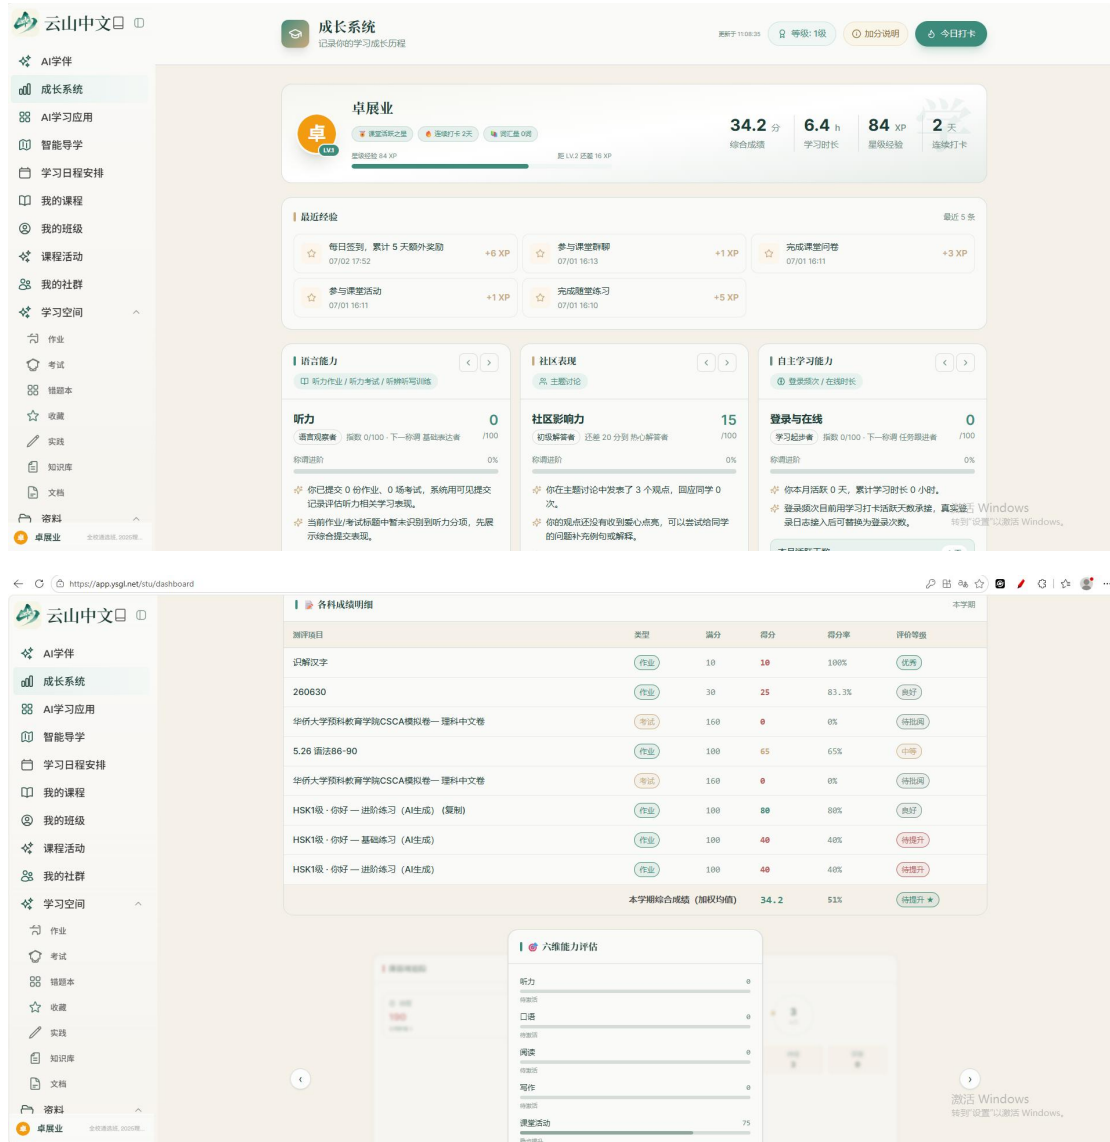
云山中文

AI学伴
成长系统
AI学习应用
智能导学
学习日程安排
我的课程
我的班级
课程活动
我的社群
学习空间
作业
考试
错题本
收藏
实践
知识库
文档
资料
卓展业

成长系统
记录你的学习成长历程

更新于 11:08:35
等级: 1级
加分说明
今日打卡

卓展业
卓
LV3
课堂活跃之星
连续打卡 2天
词汇量 0词
星级经验 84 XP
距 LV.2 还差 16 XP

34.2 分
综合成绩
6.4 h
学习时长
84 XP
星级经验
2 天
连续打卡

最近经验
最近 5 条
每日签到,累计 5 天额外奖励
07/02 17:52
+6 XP
参与课堂群聊
07/01 16:13
+1 XP
完成课堂问卷
07/01 16:11
+3 XP
参与课堂活动
07/01 16:11
+1 XP
完成随堂练习
07/01 16:10
+5 XP

语言能力
听力作业 / 听力考试 / 采样听写训练
听力
0
语言观察者
指数 0/100 · 下一称谓 基础表达者
/100
称谓进阶
0%
你已提交 0 份作业、0 场考试,系统用可见提交记录评估听力相关学习表现。
当前作业/考试标题中暂未识别到听力分项,先展示综合提交表现。

社区表现
主题讨论
社区影响力
15
初级解答者
还差 20 分到 热心解答者
/100
称谓进阶
0%
你在主题讨论中发表了 3 个观点,回应同学 0 次。
你的观点还没有收到爱心点亮,可以尝试给同学的问题补充例句或解释。

自主学习能力
登录频次 / 在线时长
登录与在线
0
学习起步者
指数 0/100 · 下一称谓 任务跟进者
/100
称谓进阶
0%
你本月活跃 0 天,累计学习时长 0 小时。
登录频次目前用学习打卡活跃天数承接,真实登录日志接入后可替换为登录次数。
本月活跃天数

激活 Windows
转到"设置"以激活 Windows。

https://app.ysgl.net/stu/dashboard

各科成绩明细
本学期

| 测评项目 | 类型 | 满分 | 得分 | 得分率 | 评价等级 |
|---|---|---|---|---|---|
| 识解汉字 | 作业 | 10 | 10 | 100% | 优秀 |
| 260630 | 作业 | 30 | 25 | 83.3% | 良好 |
| 华侨大学预科教育学院CSCA模拟卷— 理科中文卷 | 考试 | 160 | 0 | 0% | 待批阅 |
| 5.26 语法86-90 | 作业 | 100 | 65 | 65% | 中等 |
| 华侨大学预科教育学院CSCA模拟卷— 理科中文卷 | 考试 | 160 | 0 | 0% | 待批阅 |
| HSK1级 · 你好 — 进阶练习 (AI生成) (复制) | 作业 | 100 | 80 | 80% | 良好 |
| HSK1级 · 你好 — 基础练习 (AI生成) | 作业 | 100 | 40 | 40% | 待提升 |
| HSK1级 · 你好 — 进阶练习 (AI生成) | 作业 | 100 | 40 | 40% | 待提升 |
| | 本学期综合成绩 (加权均值) | | 34.2 | 51% | 待提升 ★ |

六维能力评估
听力 0
待激活
口语 0
待激活
阅读 0
待激活
写作 0
待激活
课堂活动 75

激活 Windows
转到"设置"以激活 Windows。